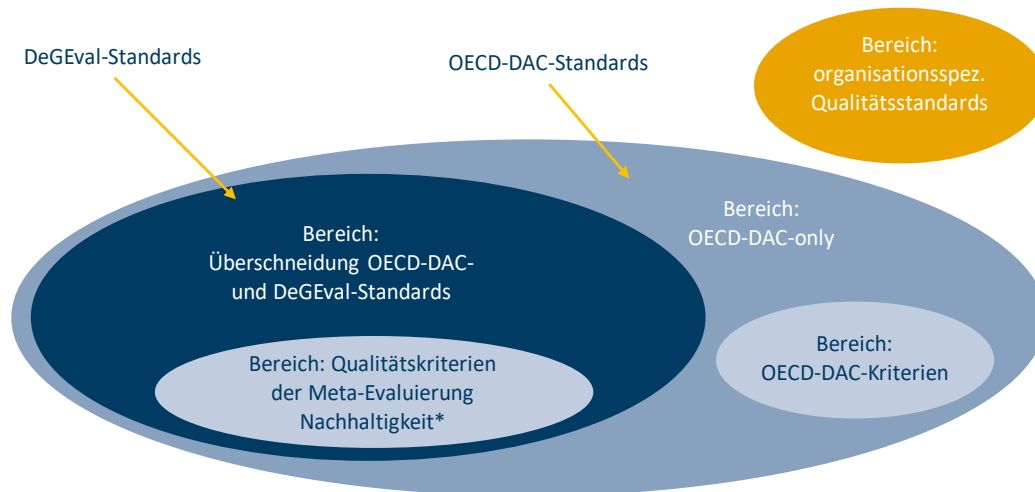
DeGEval-Standards

OECD-DAC-Standards

Bereich: organisationsspez. Qualitätsstandards

Bereich: Überschneidung OECD-DAC- und DeGEval-Standards

Bereich: OECD-DAC-only

Bereich: Qualitätskriterien der Meta-Evaluierung Nachhaltigkeit*

Bereich: OECD-DAC-Kriterien